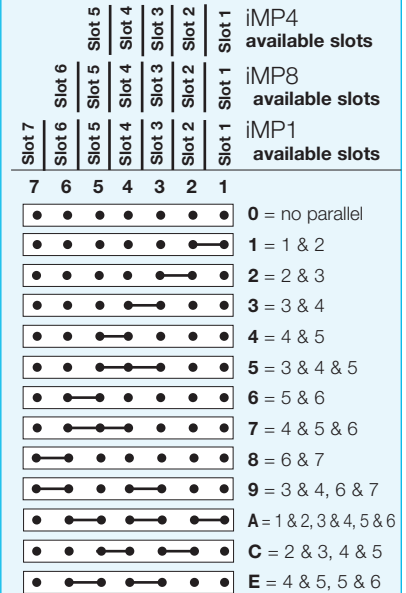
Slot 5 | Slot 4 | Slot 3 | Slot 2 | Slot 1 — iMP4 available slots

Slot 6 | Slot 5 | Slot 4 | Slot 3 | Slot 2 | Slot 1 — iMP8 available slots

Slot 7 | Slot 6 | Slot 5 | Slot 4 | Slot 3 | Slot 2 | Slot 1 — iMP1 available slots

7 6 5 4 3 2 1

**0** = no parallel
**1** = 1 & 2
**2** = 2 & 3
**3** = 3 & 4
**4** = 4 & 5
**5** = 3 & 4 & 5
**6** = 5 & 6
**7** = 4 & 5 & 6
**8** = 6 & 7
**9** = 3 & 4, 6 & 7
**A** = 1 & 2, 3 & 4, 5 & 6
**C** = 2 & 3, 4 & 5
**E** = 4 & 5, 5 & 6